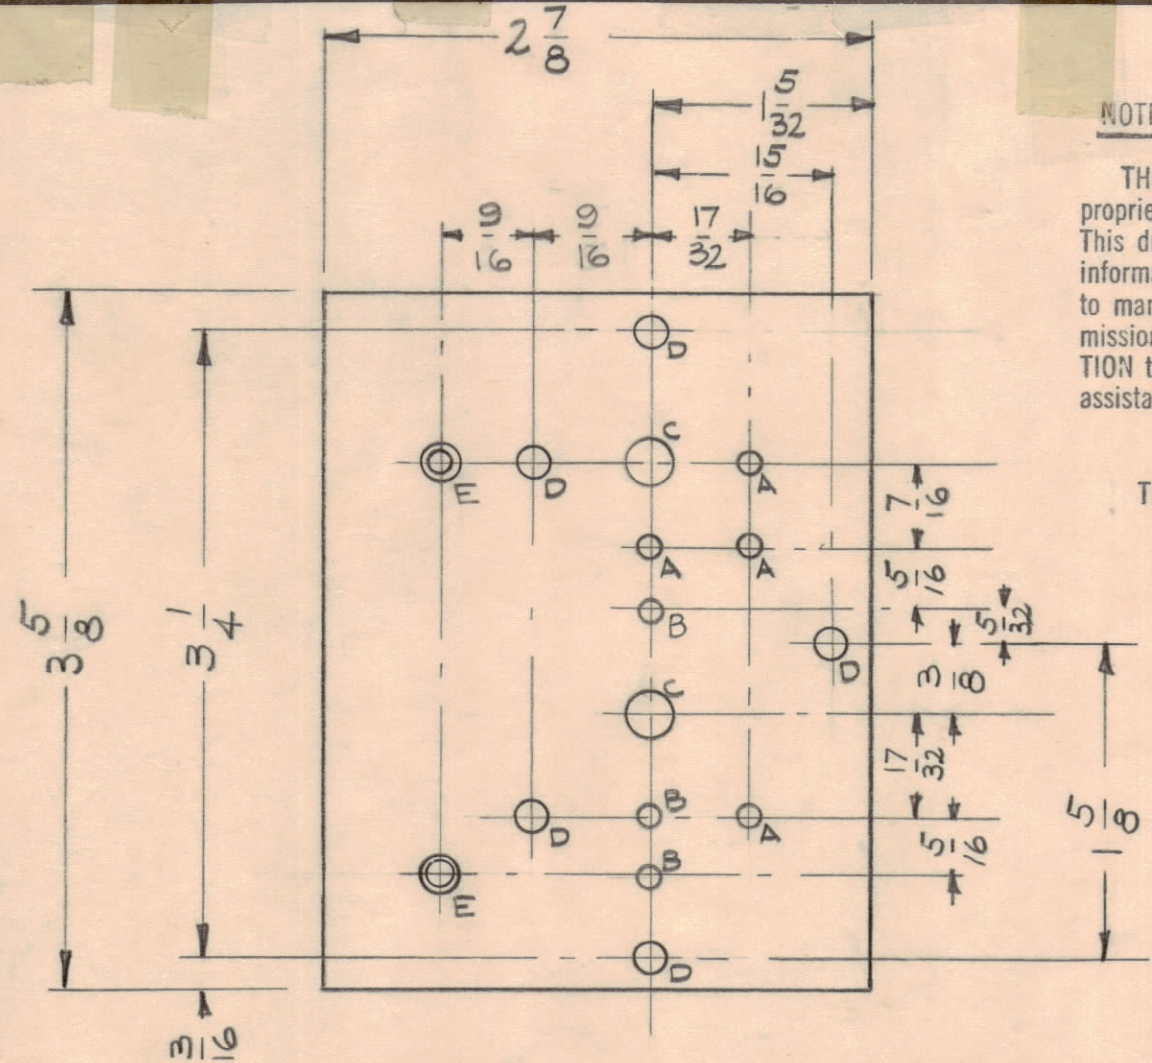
$2\frac{7}{8}$

$1\frac{5}{32}$

$\frac{15}{16}$

$\frac{9}{16}$ $\frac{9}{16}$ $\frac{17}{32}$

D

E D C A

A A

B

D

C

D B A

E B

D

$3\frac{5}{8}$

$3\frac{1}{4}$

$\frac{3}{16}$

$\frac{7}{16}$

$\frac{5}{16}$

$\frac{5}{32}$

$\frac{3}{8}$

$\frac{17}{32}$

$\frac{5}{16}$

$1\frac{5}{8}$

NOTE

TH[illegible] proprie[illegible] This d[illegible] informa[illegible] to ma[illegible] missio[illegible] TION t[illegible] assista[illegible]

T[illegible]